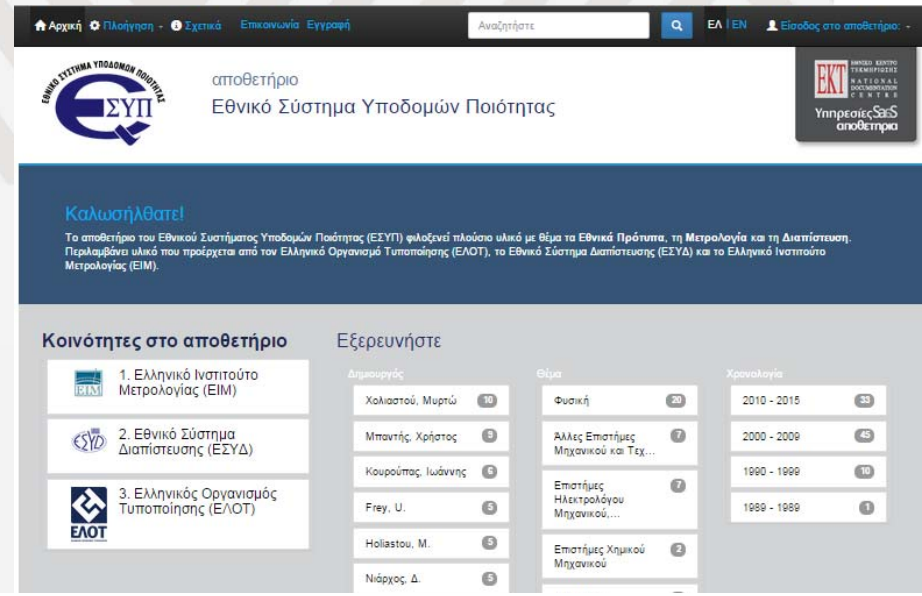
Αρχική Πλοήγηση Σχετικά Επικοινωνία Εγγραφή Αναζητήστε ΕΛ | EN Είσοδος στο αποθετήριο:

ΕΘΝΙΚΟ ΣΥΣΤΗΜΑ ΥΠΟΔΟΜΩΝ ΠΟΙΟΤΗΤΑΣ ΕΣΥΠ

αποθετήριο
Εθνικό Σύστημα Υποδομών Ποιότητας

ΕΚΤ ΕΘΝΙΚΟ ΚΕΝΤΡΟ ΤΕΚΜΗΡΙΩΣΗΣ NATIONAL DOCUMENTATION CENTRE
Υπηρεσίες SEeS αποθετήρια

Καλωσήλθατε!

Το αποθετήριο του Εθνικού Συστήματος Υποδομών Ποιότητας (ΕΣΥΠ) φιλοξενεί πλούσιο υλικό με θέμα τα Εθνικά Πρότυπα, τη Μετρολογία και τη Διαπίστευση. Περιλαμβάνει υλικό που προέρχεται από τον Ελληνικό Οργανισμό Τυποποίησης (ΕΛΟΤ), το Εθνικό Σύστημα Διαπίστευσης (ΕΣΥΔ) και το Ελληνικό Ινστιτούτο Μετρολογίας (ΕΙΜ).

Κοινότητες στο αποθετήριο

EIM 1. Ελληνικό Ινστιτούτο Μετρολογίας (ΕΙΜ)

ΕΣΥΔ 2. Εθνικό Σύστημα Διαπίστευσης (ΕΣΥΔ)

ΕΛΟΤ 3. Ελληνικός Οργανισμός Τυποποίησης (ΕΛΟΤ)

Εξερευνήστε

Δημιουργός
Χολιαστού, Μυρτώ 10
Μπαντής, Χρήστος 9
Κουρούπας, Ιωάννης 6
Frey, U. 5
Holiastou, M. 5
Νιάρχος, Δ. 5

Θέμα
Φυσική 20
Άλλες Επιστήμες Μηχανικού και Τεχ... 7
Επιστήμες Ηλεκτρολόγου Μηχανικού,... 7
Επιστήμες Χημικού Μηχανικού 2

Χρονολογία
2010 - 2015 33
2000 - 2009 45
1990 - 1999 10
1989 - 1989 1